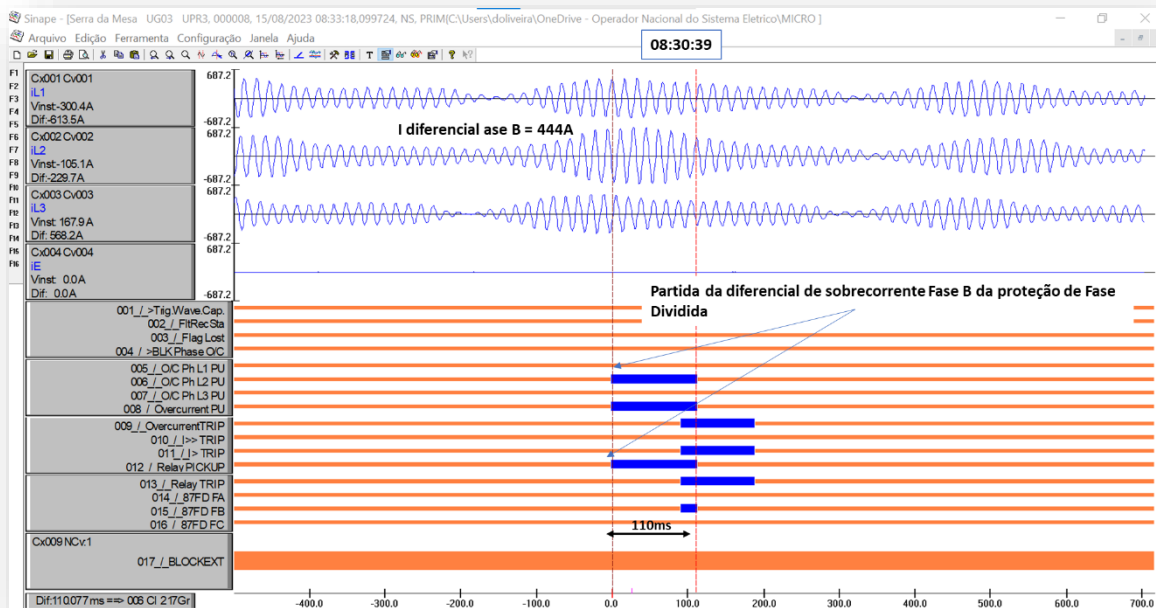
Sinape - [Serra da Mesa UG03 UPR3, 000008, 15/08/2023 08:33:18,099724, NS, PRIM(C:\Users\doliveira\OneDrive - Operador Nacional do Sistema Eletrico\MICRO ]

Arquivo Edição Ferramenta Configuração Janela Ajuda

08:30:39

F1 F2 F3 F4 F5 F6 F7 F8 F9 F10 F11 F12 F13 F14 F15 F16

Cx001 Cv001
iL1
Vinst:-300.4A
Dif:-613.5A

Cx002 Cv002
iL2
Vinst:-105.1A
Dif:-229.7A

Cx003 Cv003
iL3
Vinst: 167.9A
Dif: 568.2A

Cx004 Cv004
iE
Vinst: 0.0A
Dif: 0.0A

687.2
-687.2
687.2
-687.2
687.2
-687.2
687.2
-687.2

I diferencial ase B = 444A

Partida da diferencial de sobrecorrente Fase B da proteção de Fase Dividida

001_/_>Trig.Wave.Cap.
002_/_FltRecSta
003_/_Flag Lost
004_/_>BLK Phase O/C
005_/_O/C Ph L1 PU
006_/_O/C Ph L2 PU
007_/_O/C Ph L3 PU
008_/_Overcurrent PU
009_/_OvercurrentTRIP
010_/_I>> TRIP
011_/_I> TRIP
012_/_Relay PICKUP
013_/_Relay TRIP
014_/_87FD FA
015_/_87FD FB
016_/_87FD FC

Cx009 NCv:1
017_/_BLOCKEXT

110ms

Dif:110.077ms ==> 006 Cl 2:17Gr

-400.0 -300.0 -200.0 -100.0 0.0 100.0 200.0 300.0 400.0 500.0 600.0 700.0